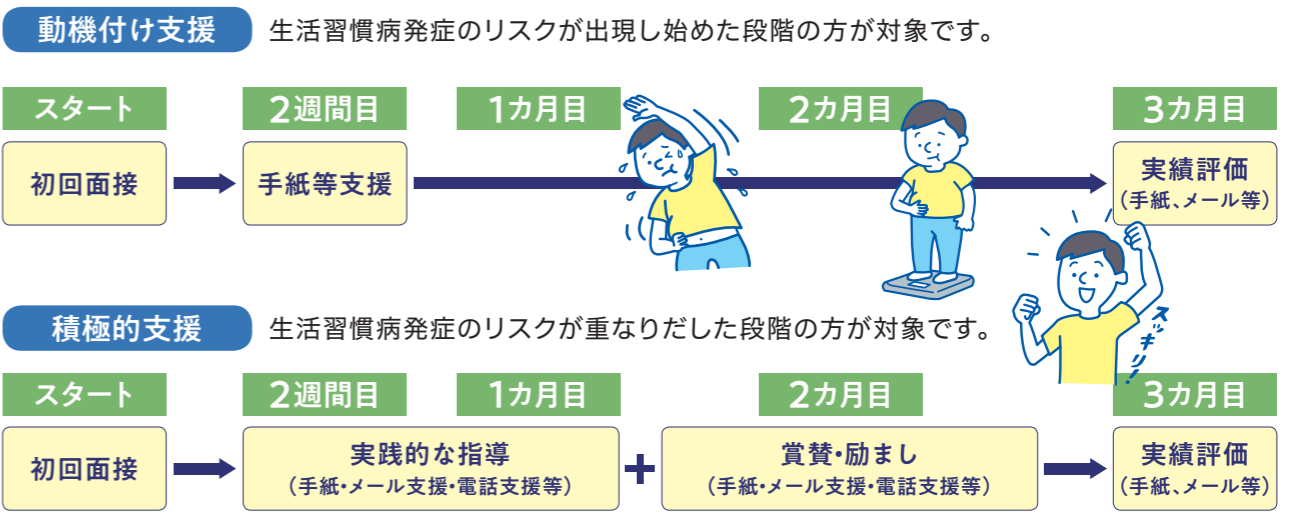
動機付け支援　生活習慣病発症のリスクが出現し始めた段階の方が対象です。

スタート
初回面接

2週間目
手紙等支援

1カ月目

2カ月目

3カ月目
実績評価
（手紙、メール等）

スッキリ！

積極的支援　生活習慣病発症のリスクが重なりだした段階の方が対象です。

スタート
初回面接

2週間目

1カ月目
実践的な指導
（手紙・メール支援・電話支援等）

+

2カ月目
賞賛・励まし
（手紙・メール支援・電話支援等）

3カ月目
実績評価
（手紙、メール等）